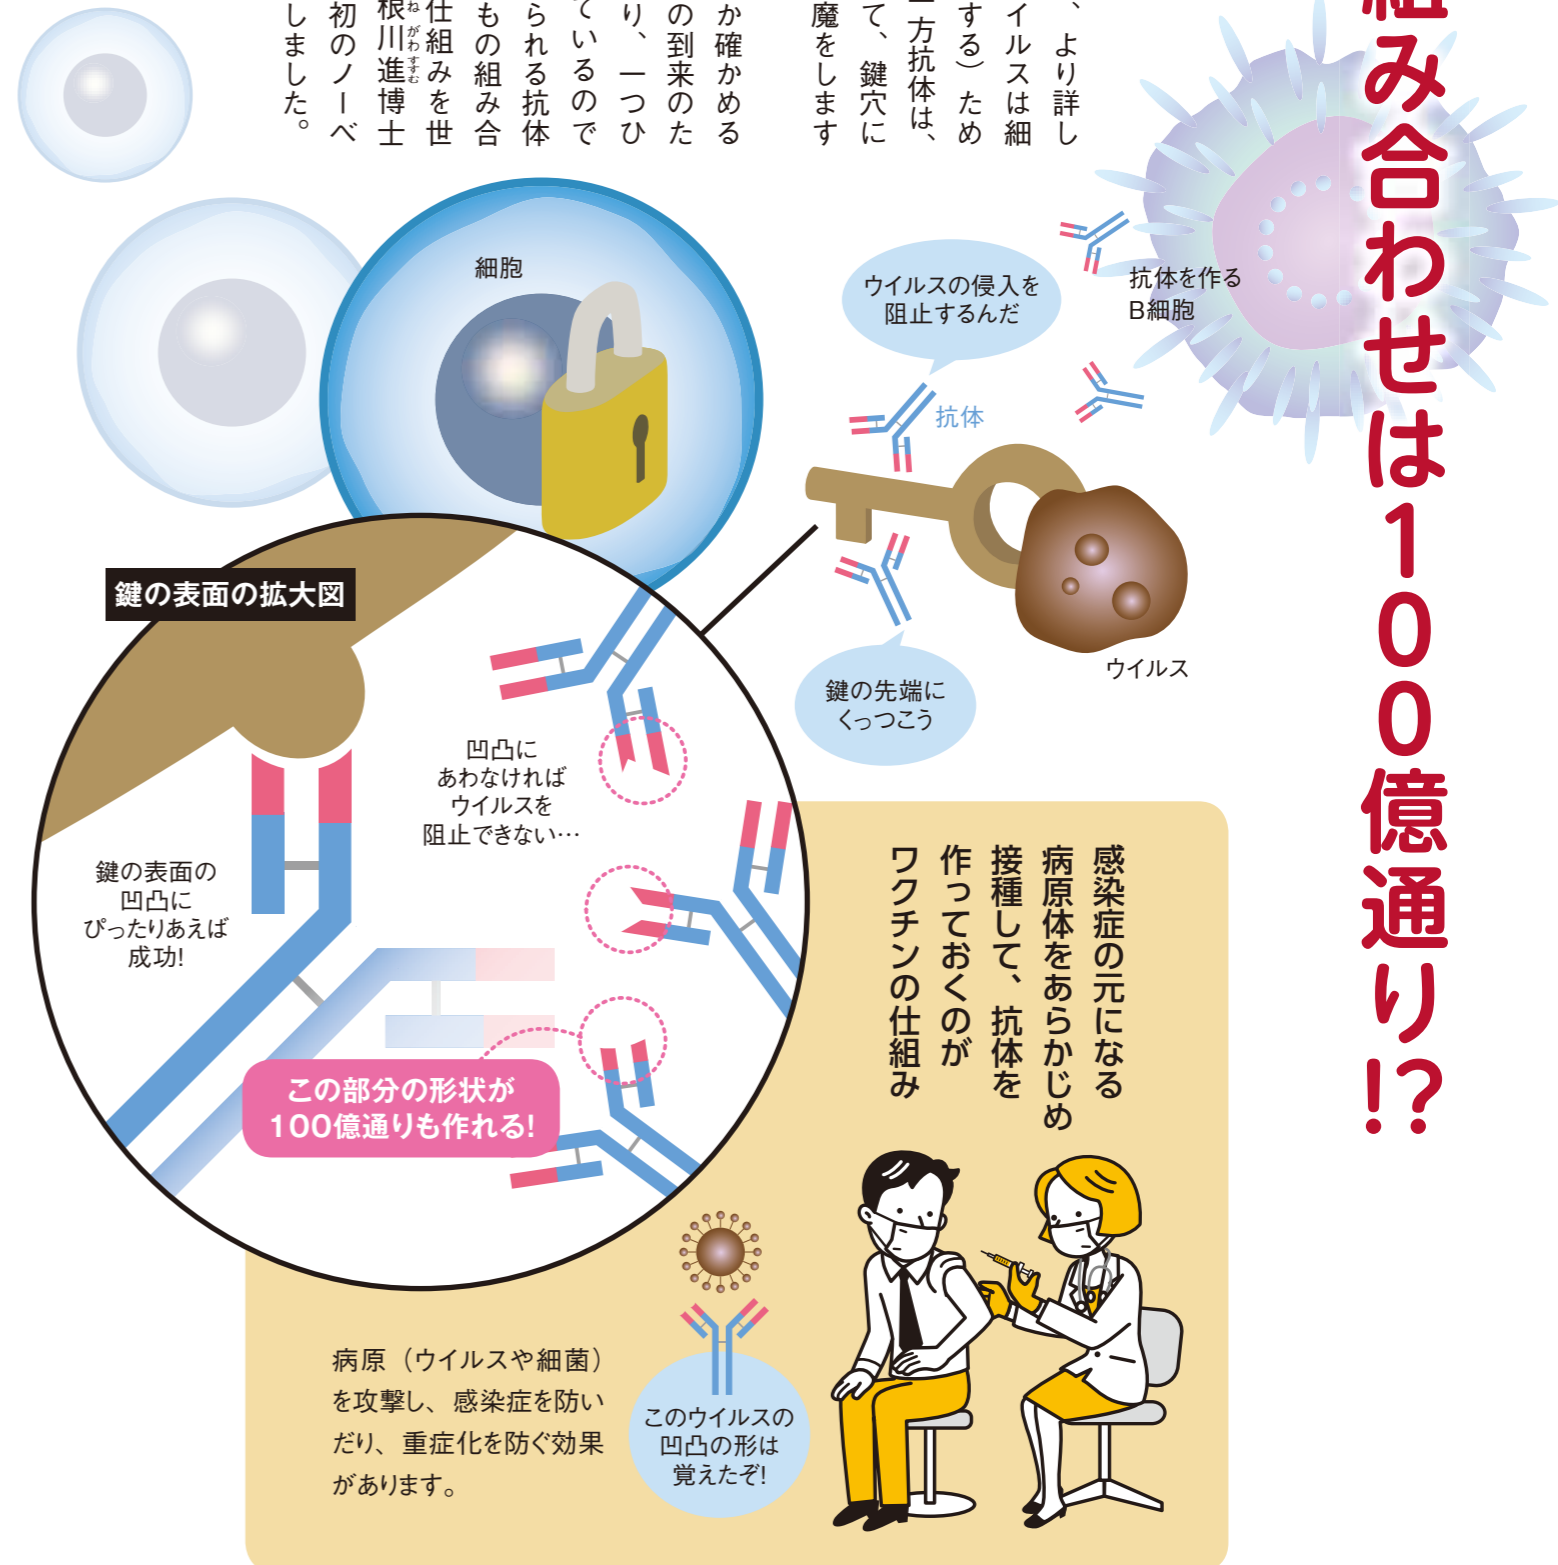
組み合わせは100億通り!?

、より詳し
イルスは細
する）ため
一方抗体は、
て、鍵穴に
魔をします

か確かめる
の到来のた
り、一つひ
ているので
られる抗体
もの組み合
仕組みを世
根川進博士
初のノーベ
しました。

細胞

ウイルスの侵入を阻止するんだ

抗体を作るB細胞

抗体

ウイルス

鍵の先端にくっつこう

鍵の表面の拡大図

凹凸にあわなければウイルスを阻止できない…

鍵の表面の凹凸にぴったりあえば成功!

この部分の形状が100億通りも作れる!

感染症の元になる病原体をあらかじめ接種して、抗体を作っておくのがワクチンの仕組み

病原（ウイルスや細菌）を攻撃し、感染症を防いだり、重症化を防ぐ効果があります。

このウイルスの凹凸の形は覚えたぞ!